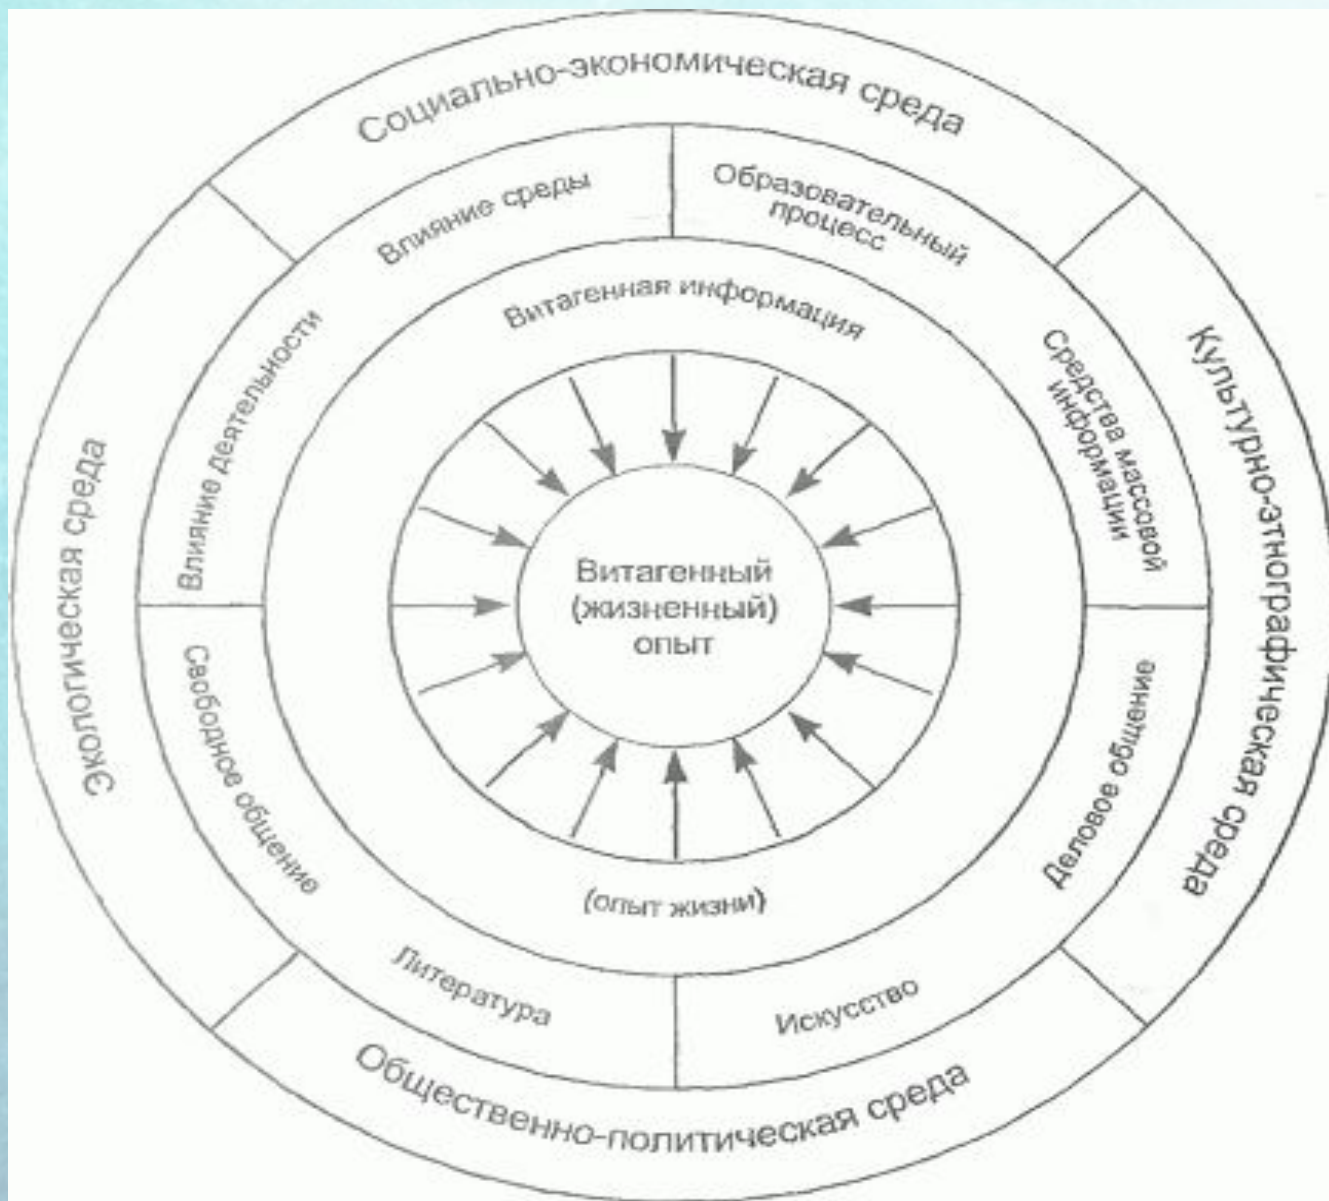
Социально-экономическая среда

Влияние среды

Образовательный процесс

Витагенная информация

Культурно-этнографическая среда

Средства массовой информации

Экологическая среда

Влияние деятельности

Витагенный (жизненный) опыт

Свободное общение

Деловое общение

(опыт жизни)

Литература

Искусство

Общественно-политическая среда